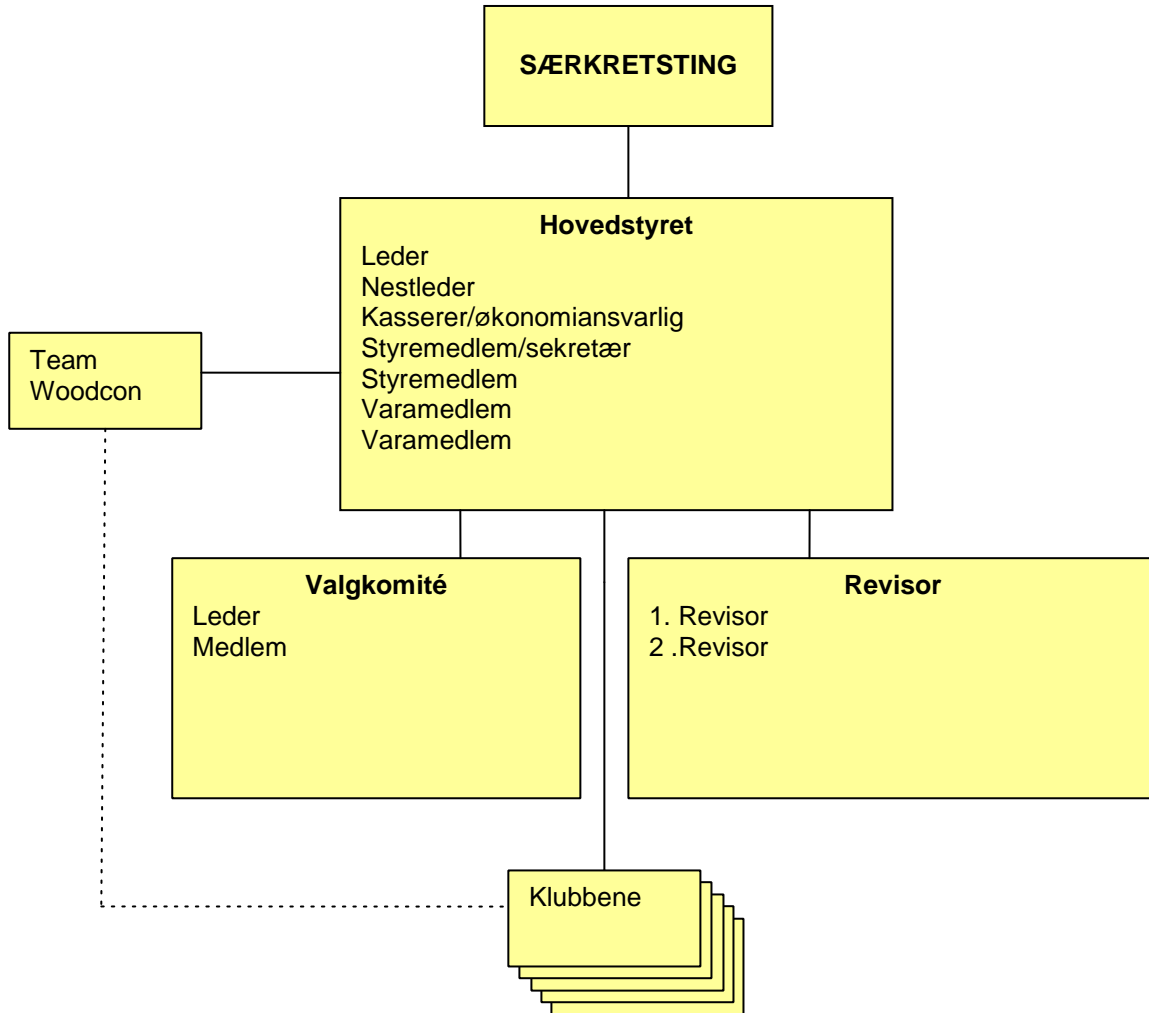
SÆRKRETSTING

Hovedstyret
Leder
Nestleder
Kasserer/økonomiansvarlig
Styremedlem/sekretær
Styremedlem
Varamedlem
Varamedlem

Team
Woodcon

Valgkomité
Leder
Medlem

Revisor
1. Revisor
2 .Revisor

Klubbene